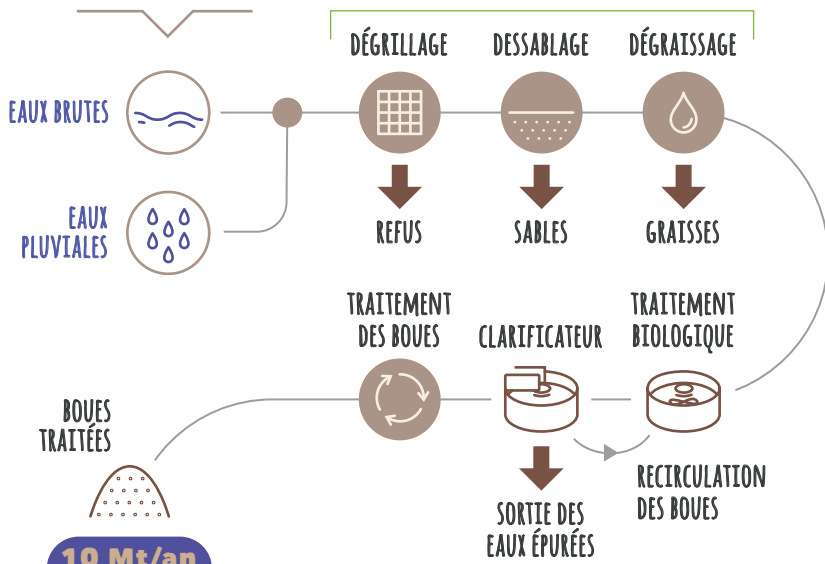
EAUX BRUTES

EAUX PLUVIALES

DÉGRILLAGE

DESSABLAGE

DÉGRAISSAGE

REFUS

SABLES

GRAISSES

TRAITEMENT DES BOUES

CLARIFICATEUR

TRAITEMENT BIOLOGIQUE

BOUES TRAITÉES

RECIRCULATION DES BOUES

SORTIE DES EAUX ÉPURÉES

10 Mt/an